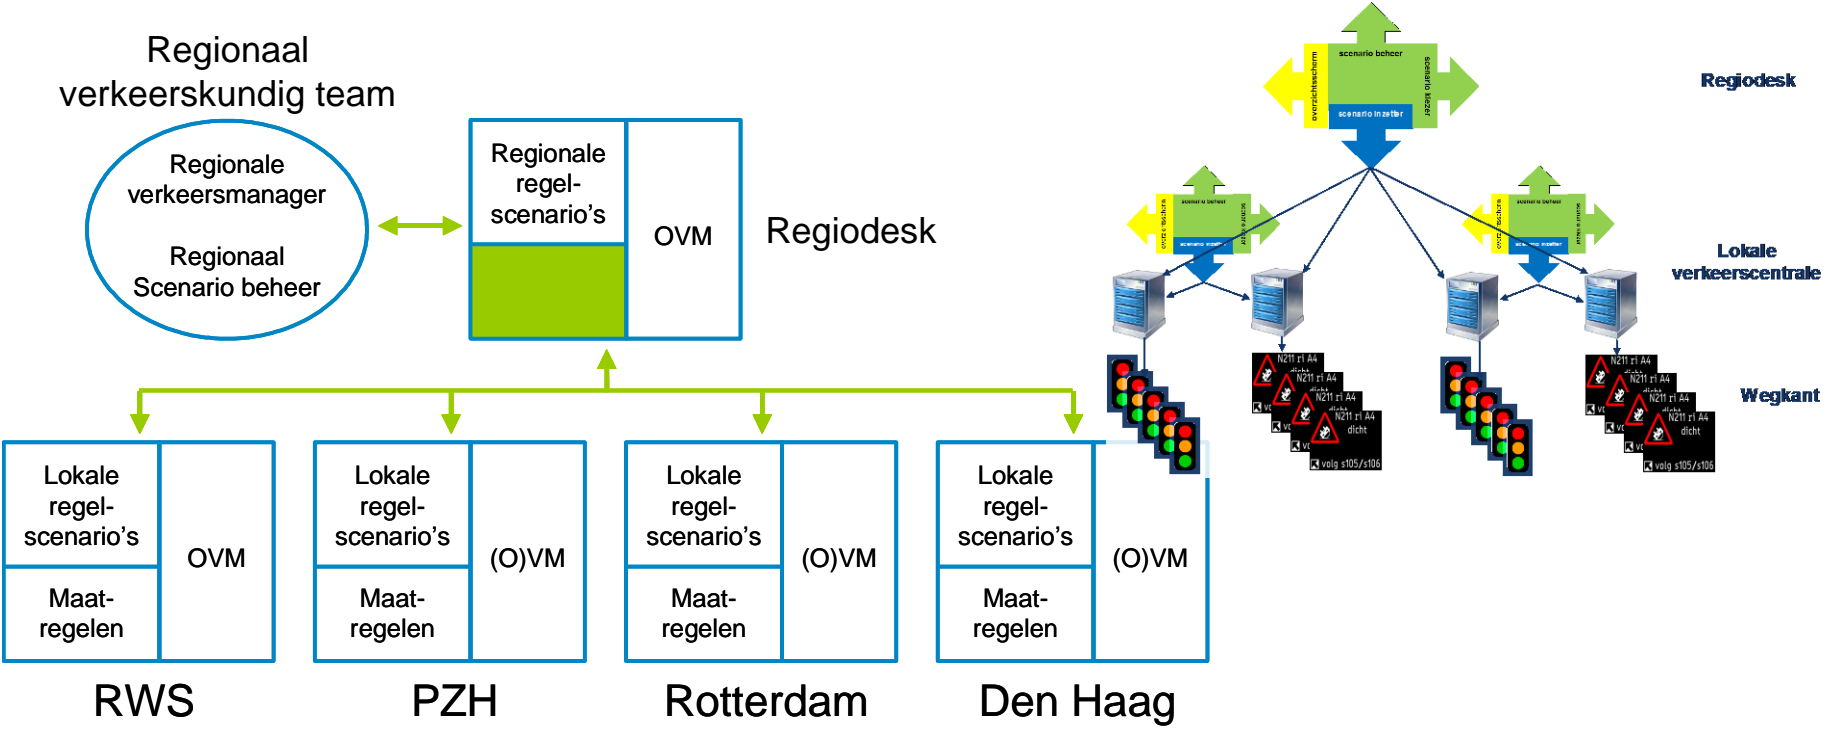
Regionaal verkeerskundig team

Regionale verkeersmanager

Regionaal Scenario beheer

Regionale regelscenario's

OVM

Regiodesk

Lokale regelscenario's

Maatregelen

OVM

RWS

Lokale regelscenario's

Maatregelen

(O)VM

PZH

Lokale regelscenario's

Maatregelen

(O)VM

Rotterdam

Lokale regelscenario's

Maatregelen

(O)VM

Den Haag

scenario beheer

overzichtsscherm

scenario kiezer

scenario inzetter

Regiodesk

Lokale verkeerscentrale

Wegkant

N211 r1 A4 dicht

volg s105/s106